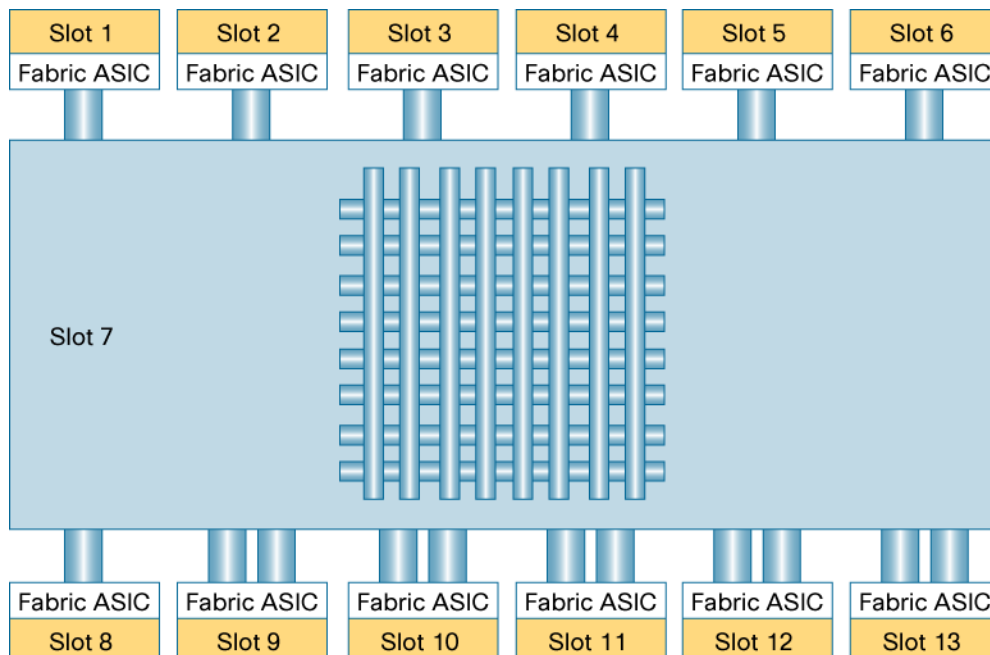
Slot 1
Fabric ASIC
Slot 2
Fabric ASIC
Slot 3
Fabric ASIC
Slot 4
Fabric ASIC
Slot 5
Fabric ASIC
Slot 6
Fabric ASIC

Slot 7

Fabric ASIC
Slot 8
Fabric ASIC
Slot 9
Fabric ASIC
Slot 10
Fabric ASIC
Slot 11
Fabric ASIC
Slot 12
Fabric ASIC
Slot 13